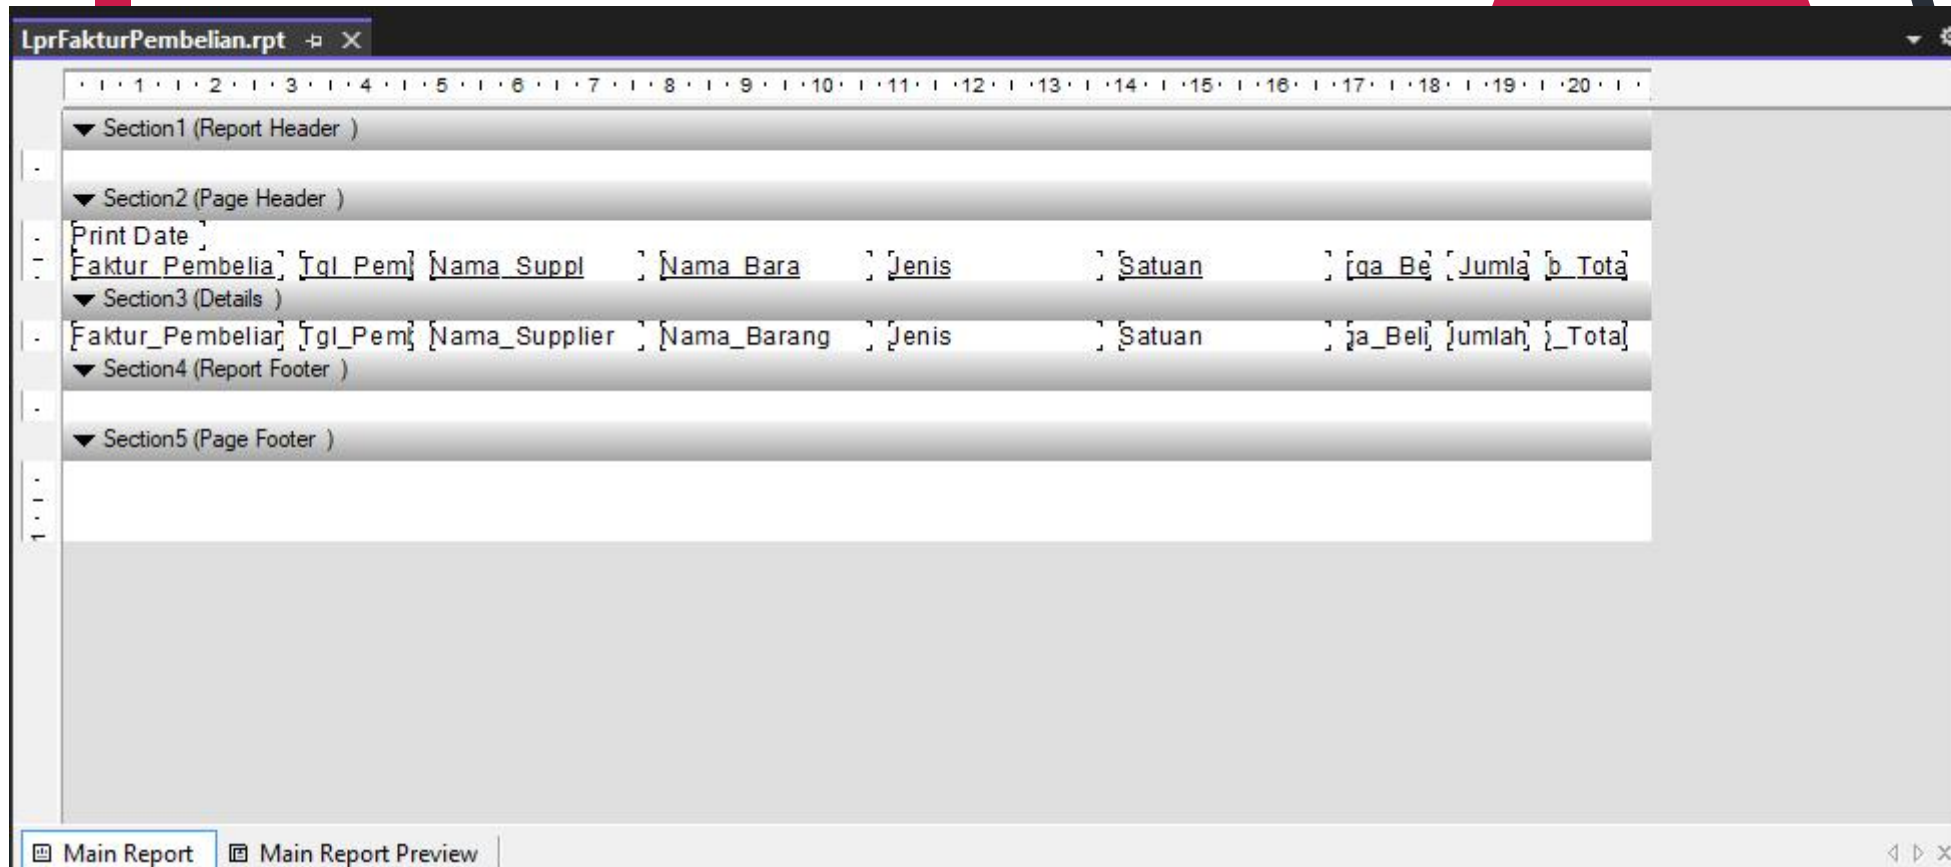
LprFakturPembelian.rpt

1 2 3 4 5 6 7 8 9 10 11 12 13 14 15 16 17 18 19 20

Section1 (Report Header )

Section2 (Page Header )

Print Date

Faktur_Pembelia Tgl_Pem Nama_Suppl Nama_Bara Jenis Satuan ga_Be Jumla b_Tota

Section3 (Details )

Faktur_Pembeliar Tgl_Pem Nama_Supplier Nama_Barang Jenis Satuan a_Beli Jumlah _Tota

Section4 (Report Footer )

Section5 (Page Footer )

Main Report Main Report Preview